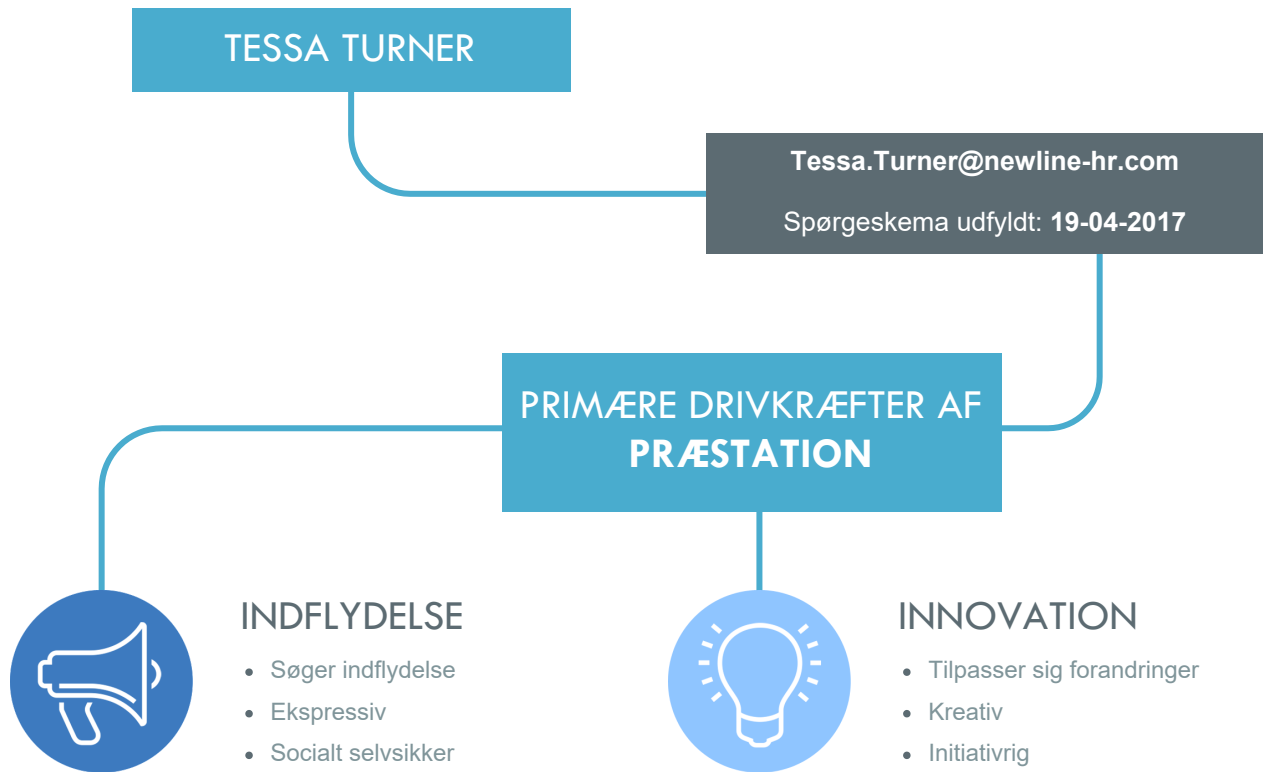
TESSA TURNER

Tessa.Turner@newline-hr.com

Spørgeskema udfyldt: **19-04-2017**

PRIMÆRE DRIVKRÆFTER AF **PRÆSTATION**

INDFLYDELSE

- Søger indflydelse
- Ekspressiv
- Socialt selvsikker

INNOVATION

- Tilpasser sig forandringer
- Kreativ
- Initiativrig